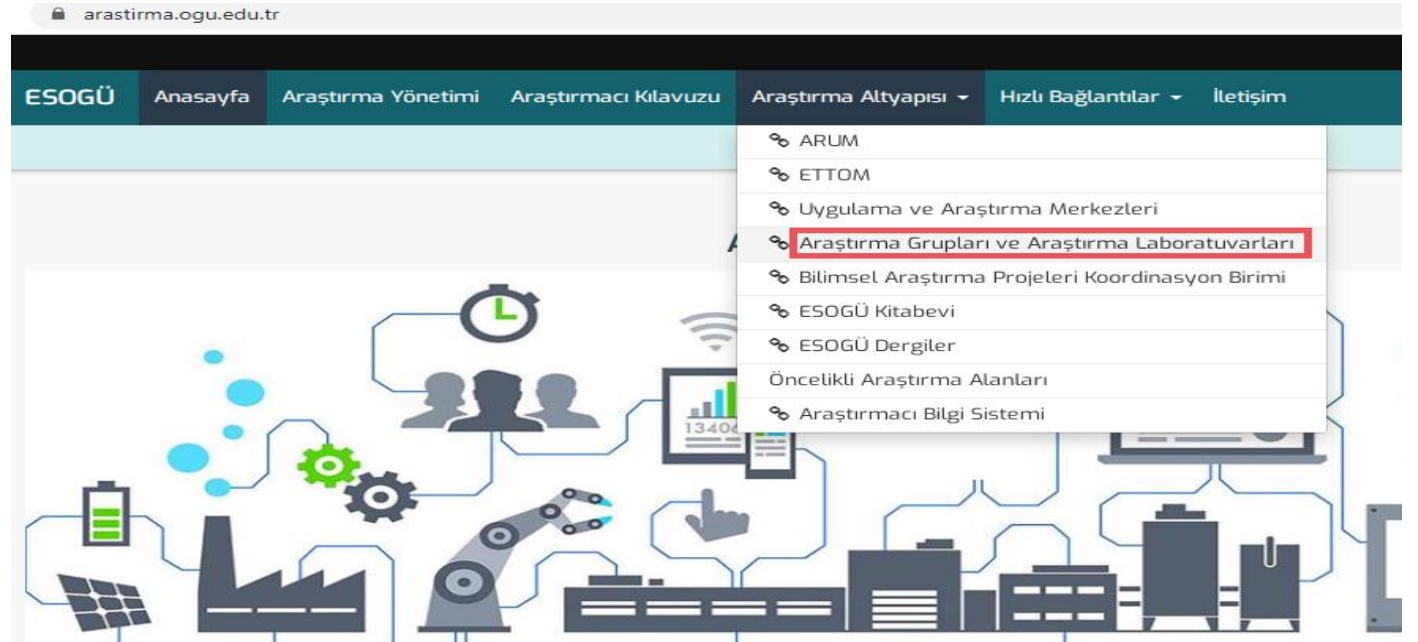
arastirma.ogu.edu.tr

ESOGÜ Anasayfa Araştırma Yönetimi Araştırmacı Kılavuzu Araştırma Altyapısı Hızlı Bağlantılar İletişim

ARUM
ETTOM
Uygulama ve Araştırma Merkezleri
Araştırma Grupları ve Araştırma Laboratuvarları
Bilimsel Araştırma Projeleri Koordinasyon Birimi
ESOGÜ Kitabevi
ESOGÜ Dergiler
Öncelikli Araştırma Alanları
Araştırmacı Bilgi Sistemi

A

13406